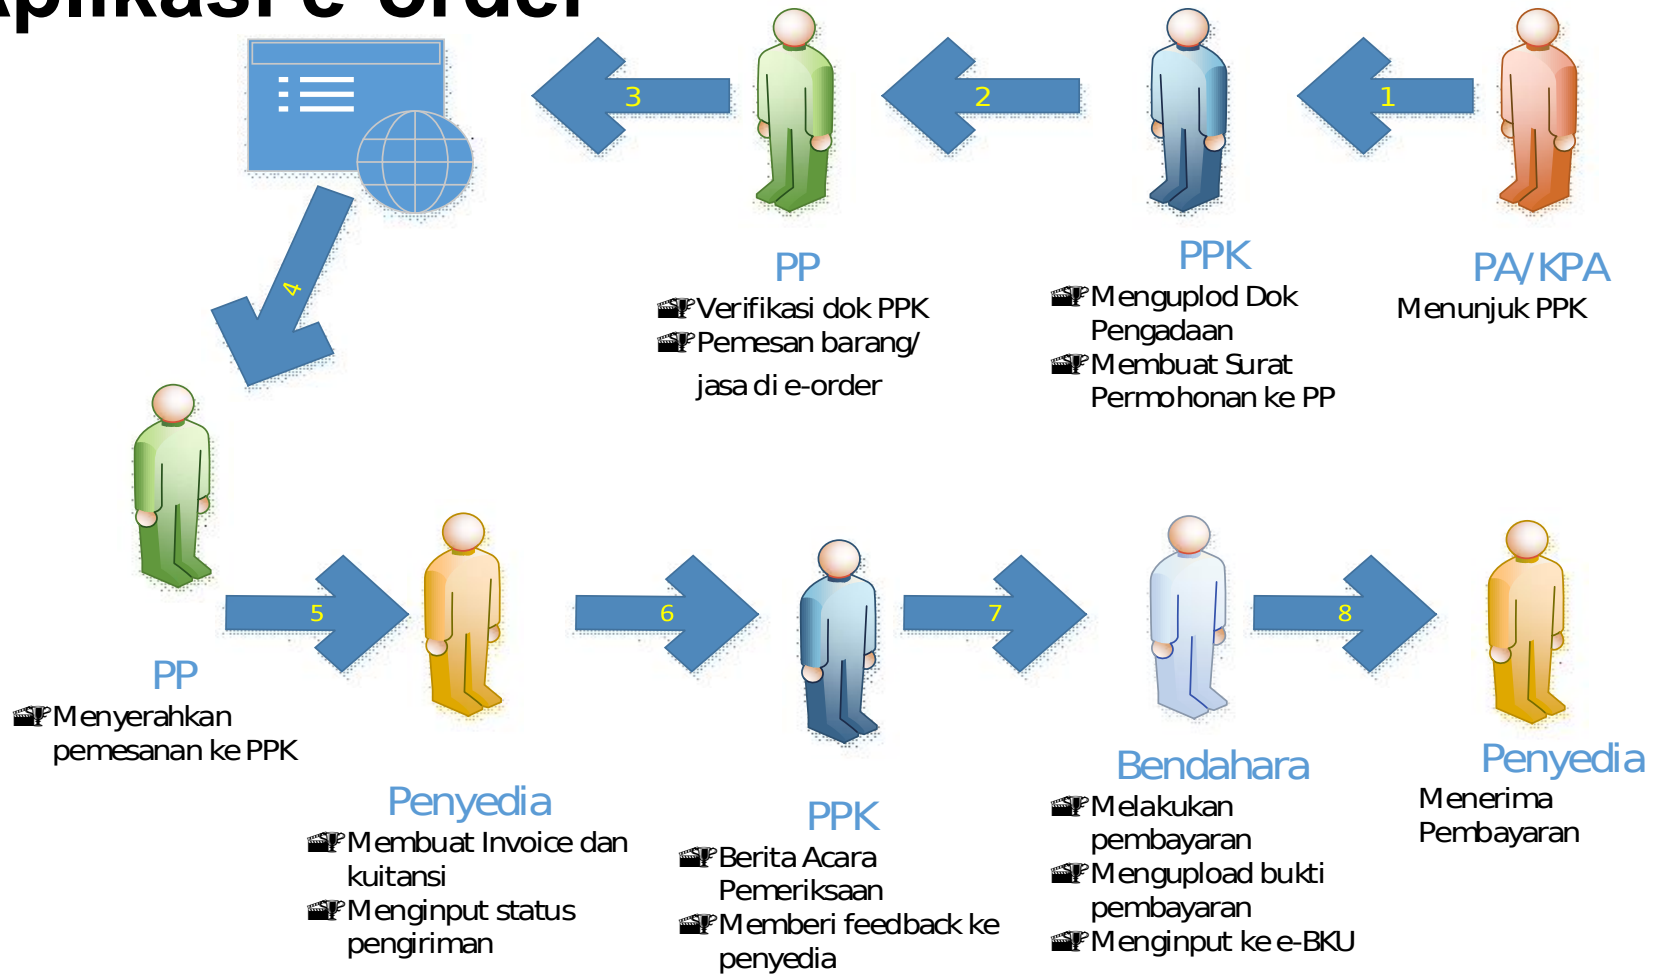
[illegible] e-order

3

2

1

PP
Verifikasi dok PPK
Pemesan barang/ jasa di e-order

PPK
Menguplod Dok Pengadaan
Membuat Surat Permohonan ke PP

PA/KPA
Menunjuk PPK

4

5

6

7

8

PP
Menyerahkan pemesanan ke PPK

Penyedia
Membuat Invoice dan kuitansi
Menginput status pengiriman

PPK
Berita Acara Pemeriksaan
Memberi feedback ke penyedia

Bendahara
Melakukan pembayaran
Mengupload bukti pembayaran
Menginput ke e-BKU

Penyedia
Menerima Pembayaran